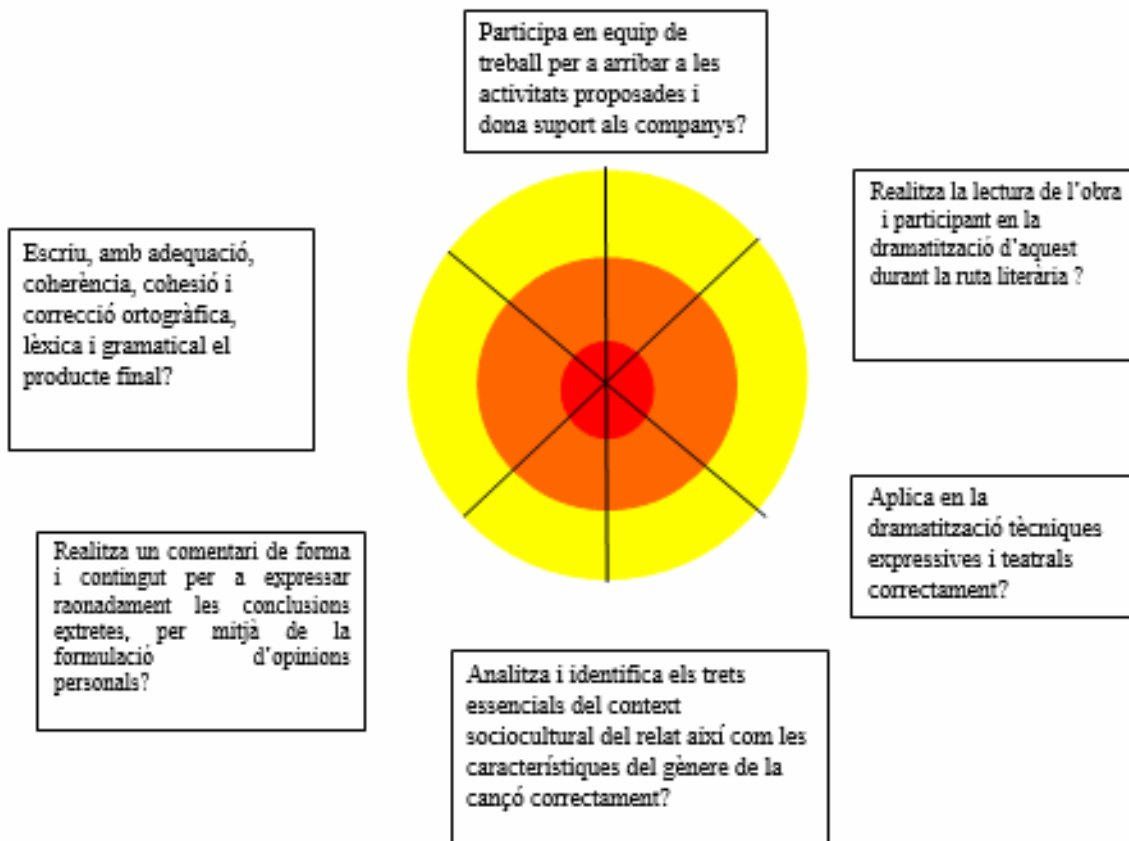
Participa en equip de treball per a arribar a les activitats proposades i dona suport als companys?

Realitza la lectura de l'obra i participant en la dramatització d'aquest durant la ruta literària ?

Escriu, amb adequació, coherència, cohesió i correcció ortogràfica, lèxica i gramatical el producte final?

Aplica en la dramatització tècniques expressives i teatrals correctament?

Realitza un comentari de forma i contingut per a expressar raonadament les conclusions extretes, per mitjà de la formulació d'opinions personals?

Analitza i identifica els trets essencials del context sociocultural del relat així com les característiques del gènere de la cançó correctament?